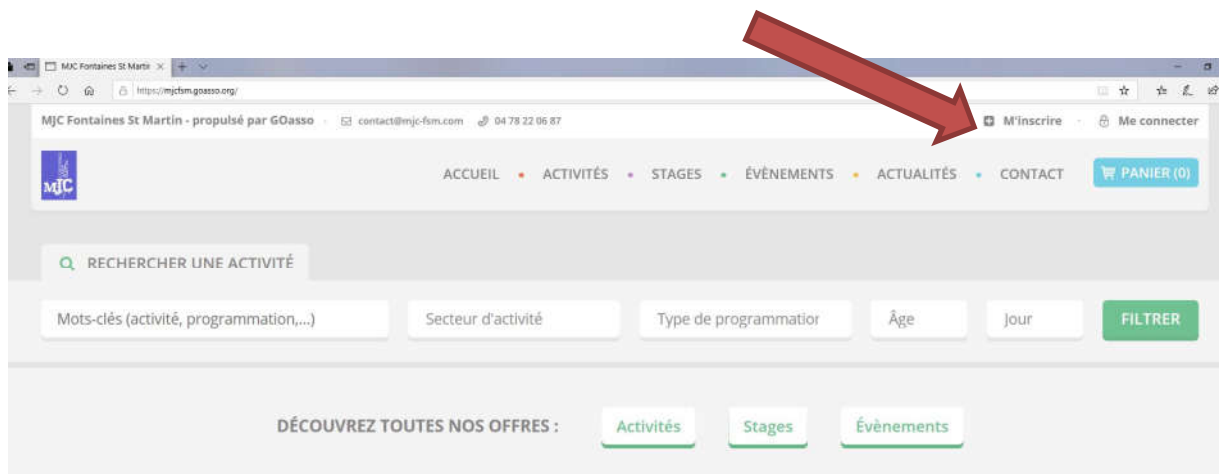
MJC Fontaines St Martin

https://mjcfsm.goasso.org/

MJC Fontaines St Martin - propulsé par GOasso · contact@mjc-fsm.com · 04 78 22 06 87

M'inscrire · Me connecter

MJC

ACCUEIL • ACTIVITÉS • STAGES • ÉVÈNEMENTS • ACTUALITÉS • CONTACT

PANIER (0)

RECHERCHER UNE ACTIVITÉ

Mots-clés (activité, programmation,...)

Secteur d'activité

Type de programmatior

Âge

Jour

FILTRER

DÉCOUVREZ TOUTES NOS OFFRES :

Activités

Stages

Évènements